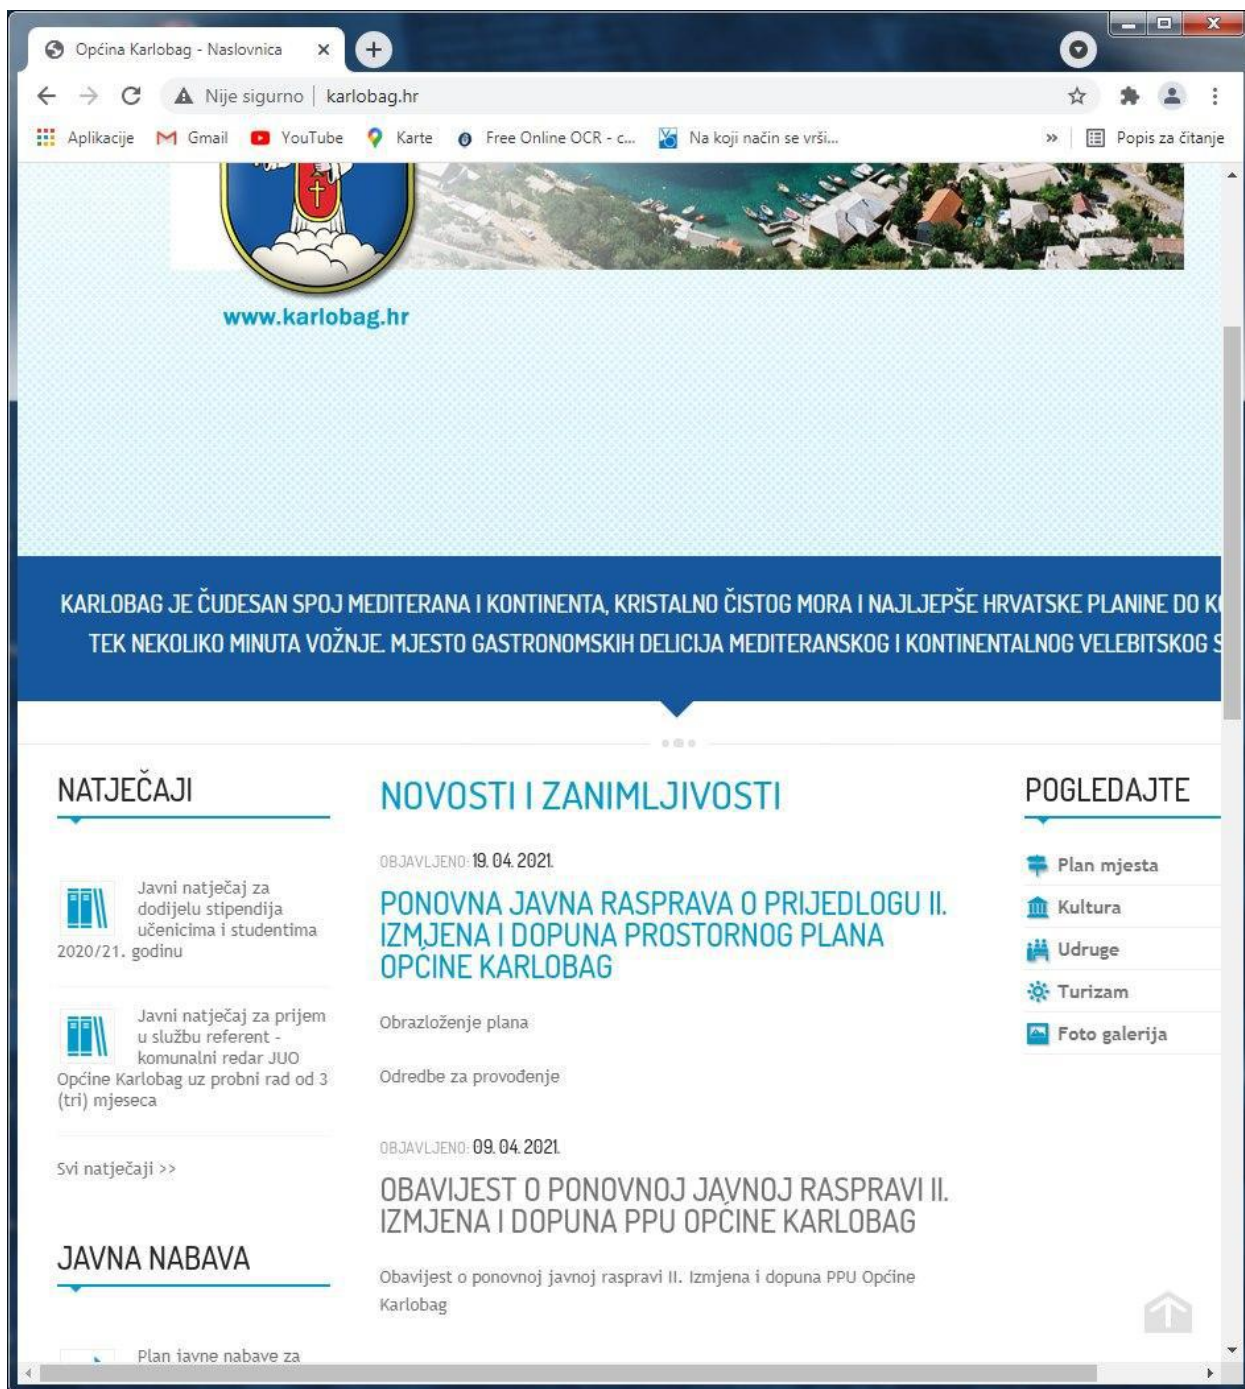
Općina Karlobag - Naslovnica ×

Nije sigurno | karlobag.hr

Aplikacije Gmail YouTube Karte Free Online OCR - c... Na koji način se vrši... » Popis za čitanje

www.karlobag.hr

KARLOBAG JE ČUDESAN SPOJ MEDITERANA I KONTINENTA, KRISTALNO ČISTOG MORA I NAJLJEPŠE HRVATSKE PLANINE DO K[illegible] TEK NEKOLIKO MINUTA VOŽNJE. MJESTO GASTRONOMSKIH DELICIJA MEDITERANSKOG I KONTINENTALNOG VELEBITSKOG S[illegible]

NATJEČAJI

Javni natječaj za dodijelu stipendija učenicima i studentima 2020/21. godinu

Javni natječaj za prijem u službu referent - komunalni redar JUO Općine Karlobag uz probni rad od 3 (tri) mjeseca

Svi natječaji >>

JAVNA NABAVA

Plan javne nabave za

NOVOSTI I ZANIMLJIVOSTI

OBJAVLJENO: 19. 04. 2021.

PONOVNA JAVNA RASPRAVA O PRIJEDLOGU II. IZMJENA I DOPUNA PROSTORNOG PLANA OPĆINE KARLOBAG

Obrazloženje plana

Odredbe za provođenje

OBJAVLJENO: 09. 04. 2021.

OBAVIJEST O PONOVNOJ JAVNOJ RASPRAVI II. IZMJENA I DOPUNA PPU OPĆINE KARLOBAG

Obavijest o ponovnoj javnoj raspravi II. Izmjena i dopuna PPU Općine Karlobag

POGLEDAJTE

Plan mjesta
Kultura
Udruge
Turizam
Foto galerija